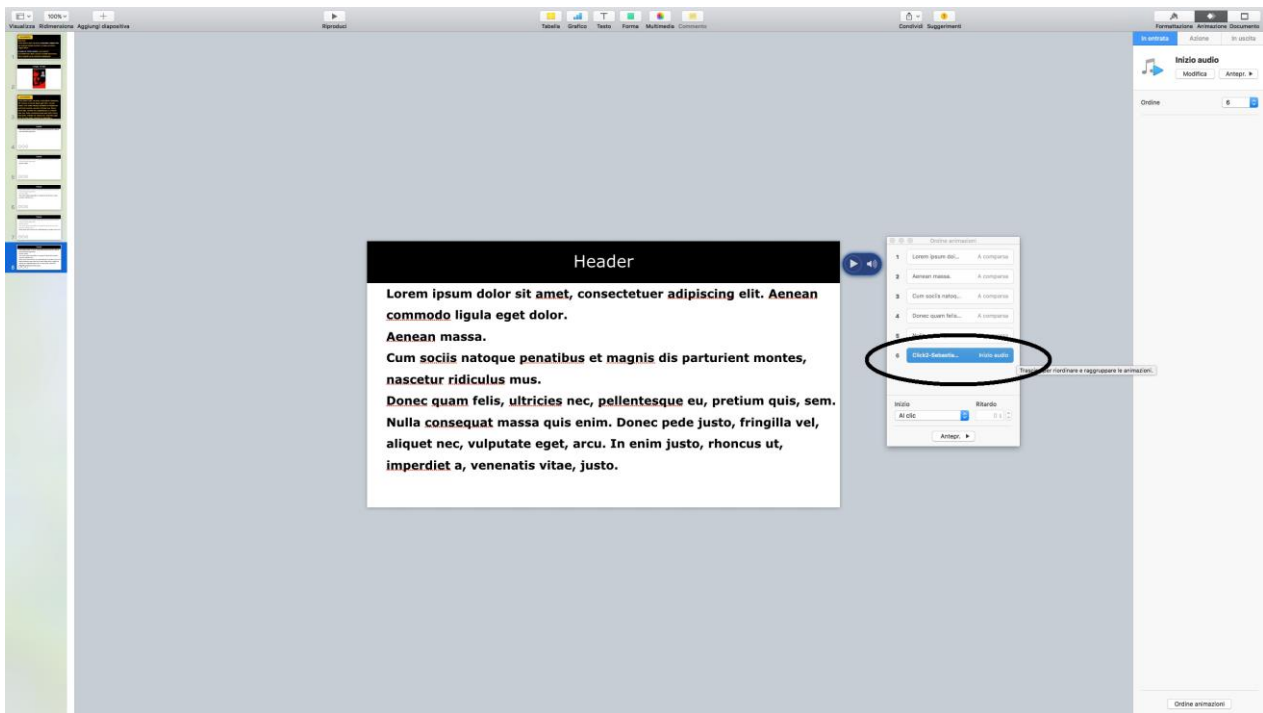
Visualizza Ridimensiona Aggiungi diapositiva
100%
Riproduci
Tabella Grafico Testo Forma Multimedia Commento
Condividi Suggerimenti
Formattazione Animazione Documento

In entrata Azione In uscita
Inizio audio
Modifica Antepr. ▶
Ordine 6

Header

Lorem ipsum dolor sit amet, consectetuer adipiscing elit. Aenean commodo ligula eget dolor.
Aenean massa.
Cum sociis natoque penatibus et magnis dis parturient montes, nascetur ridiculus mus.
Donec quam felis, ultricies nec, pellentesque eu, pretium quis, sem. Nulla consequat massa quis enim. Donec pede justo, fringilla vel, aliquet nec, vulputate eget, arcu. In enim justo, rhoncus ut, imperdiet a, venenatis vitae, justo.

Ordine animazioni
1 Lorem ipsum dol... A comparsa
2 Aenean massa. A comparsa
3 Cum sociis natoq... A comparsa
4 Donec quam felis... A comparsa
5 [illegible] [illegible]
6 Click2-Sebastia... Inizio audio
Trascina per riordinare e raggruppare le animazioni.
Inizio Ritardo
Al clic 0 s
Antepr. ▶

Ordine animazioni